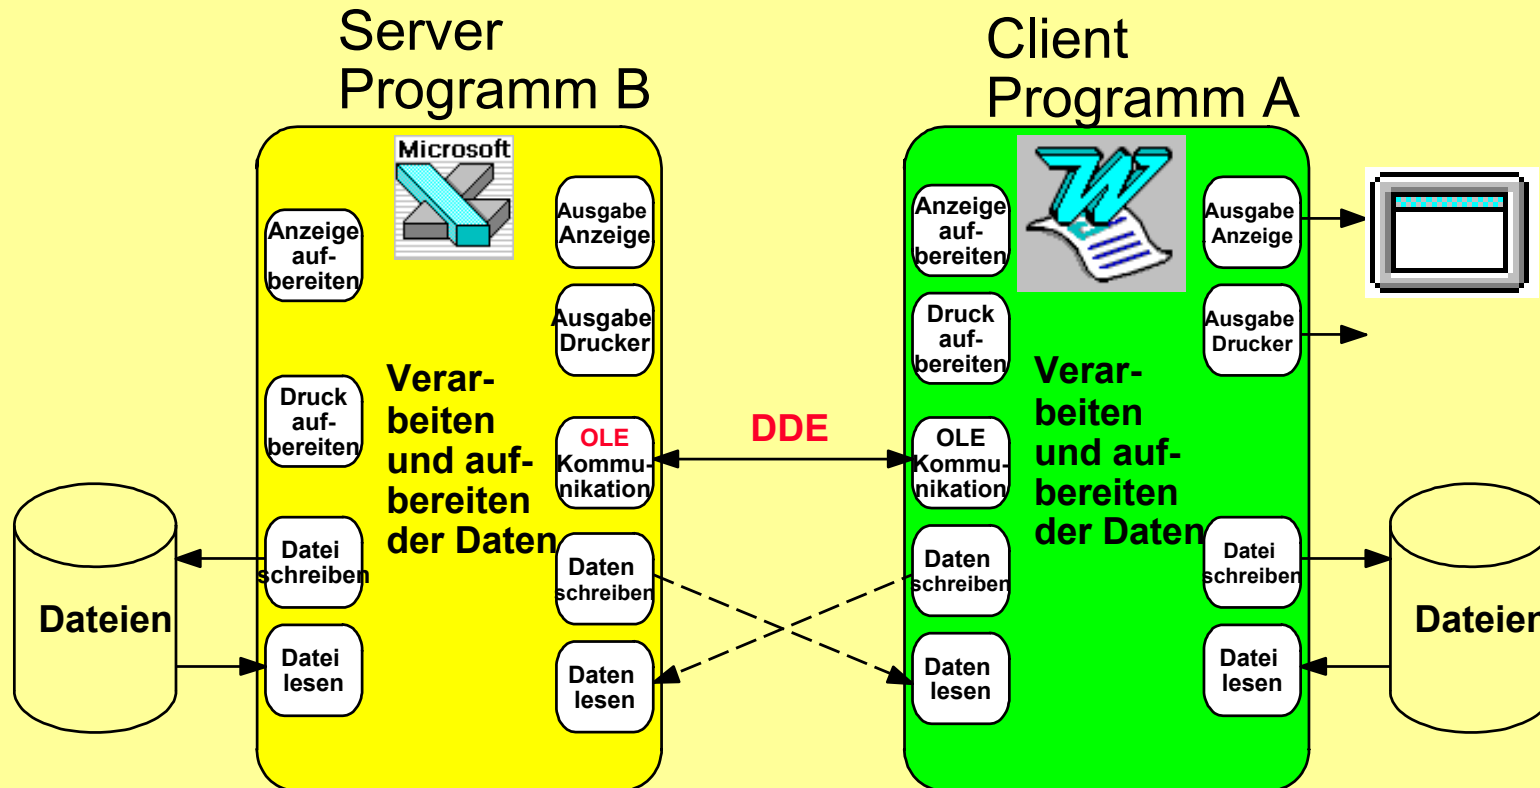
Server
Programm B

Microsoft

Anzeige aufbereiten

Druck aufbereiten

Datei schreiben

Datei lesen

Verarbeiten und aufbereiten der Daten

Ausgabe Anzeige

Ausgabe Drucker

OLE Kommunikation

Daten schreiben

Daten lesen

Dateien

DDE

Client
Programm A

Anzeige aufbereiten

Druck aufbereiten

OLE Kommunikation

Daten schreiben

Daten lesen

Verarbeiten und aufbereiten der Daten

Ausgabe Anzeige

Ausgabe Drucker

Datei schreiben

Datei lesen

Dateier